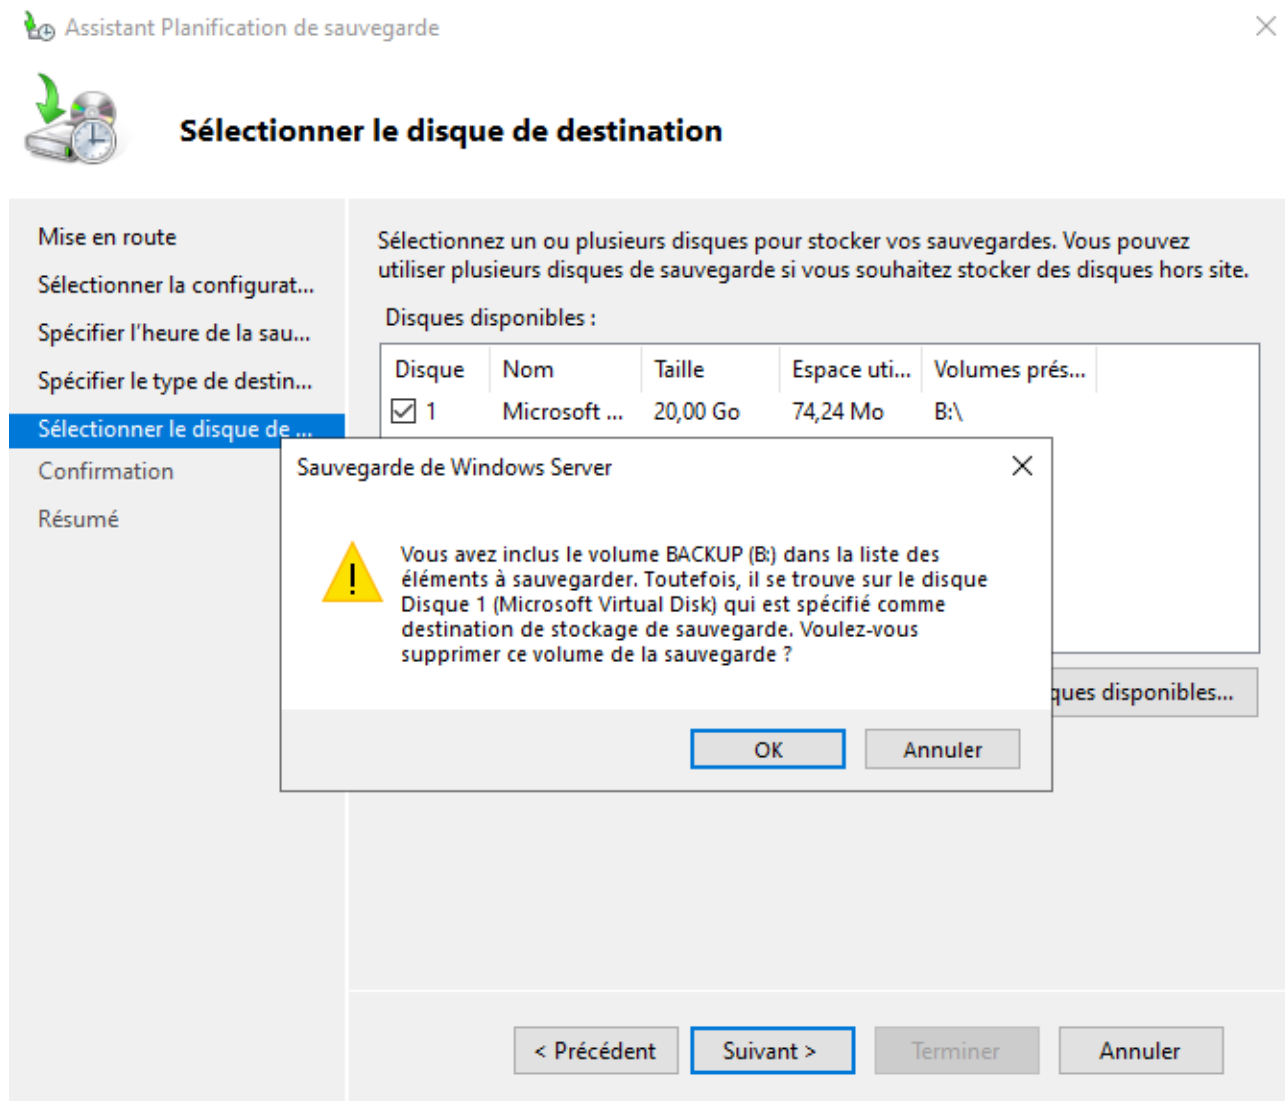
Assistant Planification de sauvegarde

Sélectionner le disque de destination

Mise en route
Sélectionner la configurat...
Spécifier l'heure de la sau...
Spécifier le type de destin...
Sélectionner le disque de ...
Confirmation
Résumé

Sélectionnez un ou plusieurs disques pour stocker vos sauvegardes. Vous pouvez utiliser plusieurs disques de sauvegarde si vous souhaitez stocker des disques hors site.

Disques disponibles :

| Disque | Nom | Taille | Espace uti... | Volumes prés... |
|---|---|---|---|---|
| 1 | Microsoft ... | 20,00 Go | 74,24 Mo | B:\ |

ques disponibles...

Sauvegarde de Windows Server

Vous avez inclus le volume BACKUP (B:) dans la liste des éléments à sauvegarder. Toutefois, il se trouve sur le disque Disque 1 (Microsoft Virtual Disk) qui est spécifié comme destination de stockage de sauvegarde. Voulez-vous supprimer ce volume de la sauvegarde ?

OK
Annuler

< Précédent
Suivant >
Terminer
Annuler